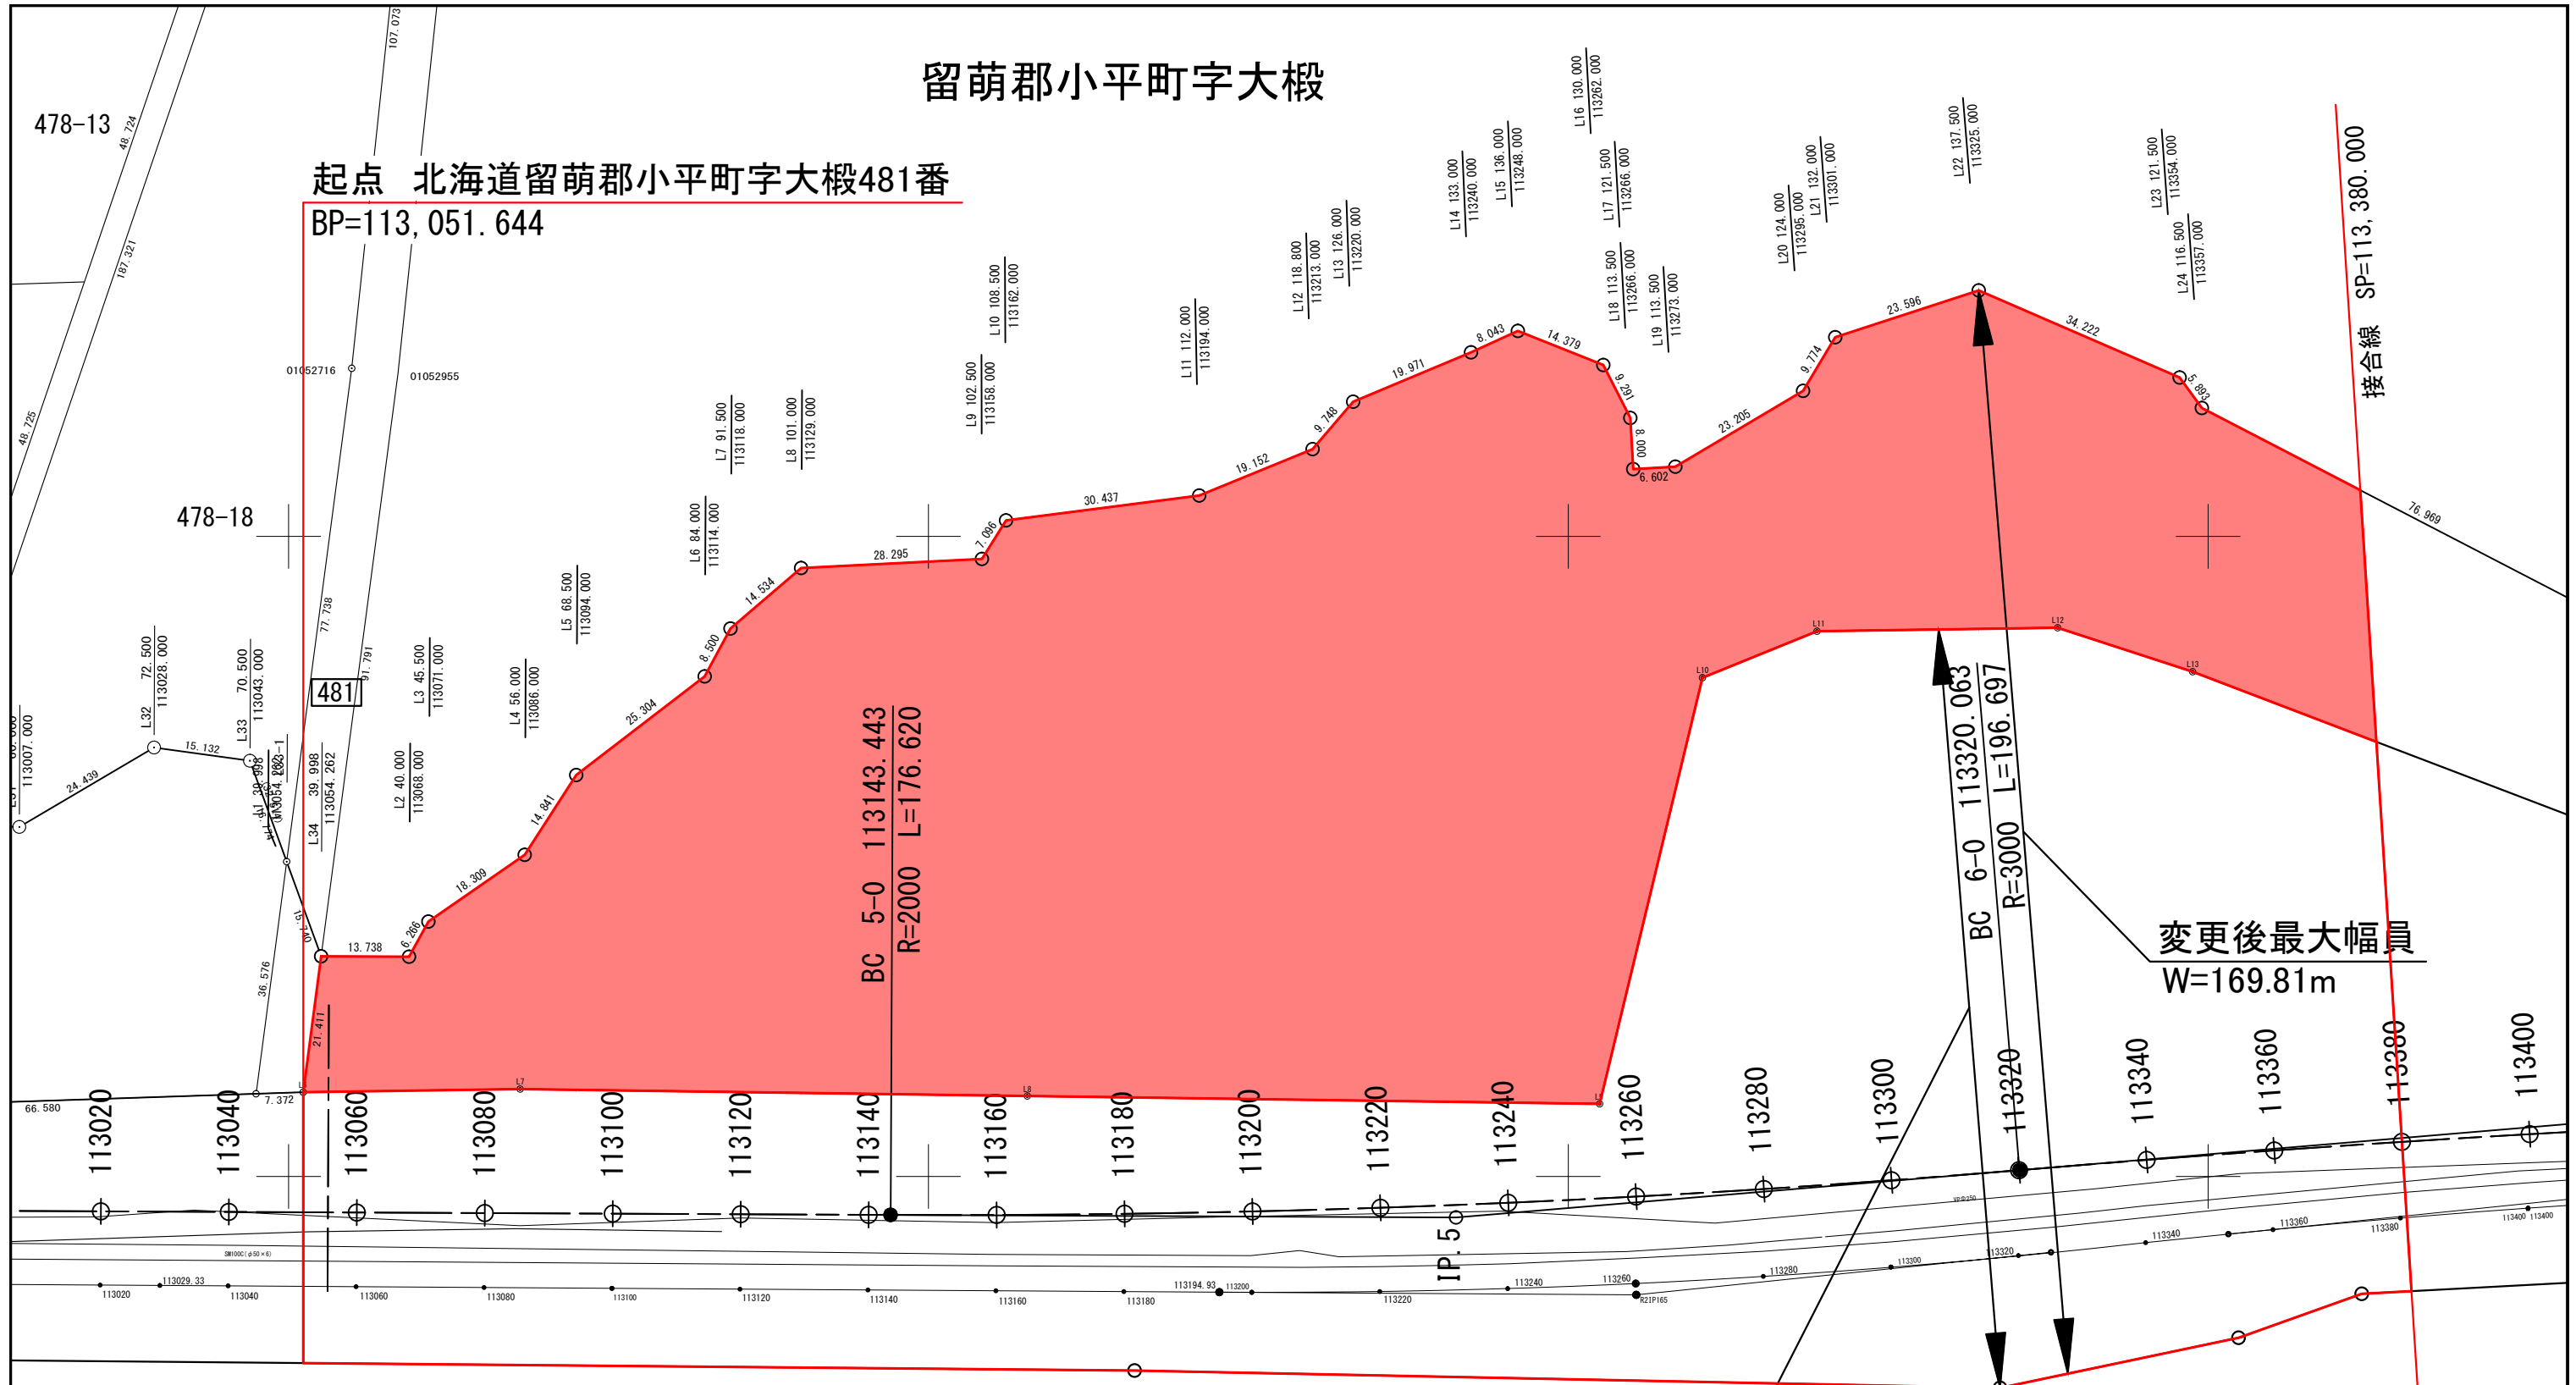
留萌郡小平町字大椴

起点　北海道留萌郡小平町字大椴481番
BP=113,051.644

478-13
478-18
481

SP=113,380.000
接合線

BC 5-0 113143.443 L=176.620
R=2000

BC 6-0 113320.063 L=196.697
R=3000

変更後最大幅員
W=169.81m

L2 40.000 113068.000
L3 45.500 113071.000
L4 56.000 113086.000
L5 68.500 113094.000
L6 84.000 113114.000
L7 91.500 113118.000
L8 101.000 113129.000
L9 102.500 113158.000
L10 108.500 113162.000
L11 112.000 113194.000
L12 118.800 113213.000
L13 126.000 113220.000
L14 133.000 113240.000
L15 136.000 113248.000
L16 130.000 113262.000
L17 121.500 113266.000
L18 113.500 113266.000
L19 113.500 113273.000
L20 124.000 113295.000
L21 132.000 113301.000
L22 137.500 113325.000
L23 121.500 113354.000
L24 116.500 113357.000
L32 72.500 113028.000
L33 70.500 113043.000
L34 39.998 113054.262

01052716
01052955

13.738
6.266
18.309
14.841
25.304
8.500
14.534
28.295
7.086
30.437
19.152
9.748
19.971
8.043
14.379
9.291
8.000
6.602
23.205
9.774
23.596
34.222
5.893
76.969
24.439
15.132
21.411
36.576
77.738
91.791
48.724
187.321
48.725
107.073
66.580
7.372

113020
113040
113060
113080
113100
113120
113140
113160
113180
113200
113220
113240
113260
113280
113300
113320
113340
113360
113380
113400

IP.5
113029.33
113194.93